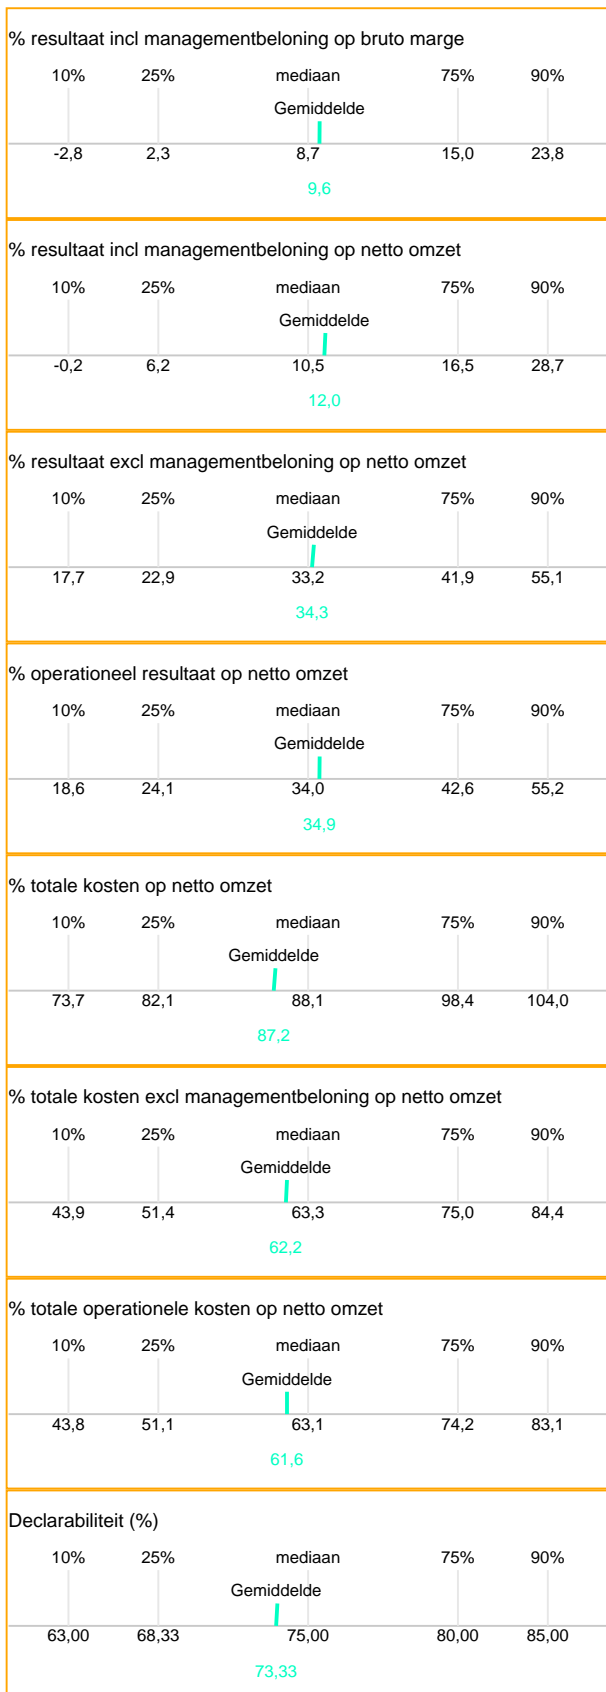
% resultaat incl managementbeloning op bruto marge

10% 25% mediaan 75% 90%

Gemiddelde

-2,8 2,3 8,7 15,0 23,8

9,6

% resultaat incl managementbeloning op netto omzet

10% 25% mediaan 75% 90%

Gemiddelde

-0,2 6,2 10,5 16,5 28,7

12,0

% resultaat excl managementbeloning op netto omzet

10% 25% mediaan 75% 90%

Gemiddelde

17,7 22,9 33,2 41,9 55,1

34,3

% operationeel resultaat op netto omzet

10% 25% mediaan 75% 90%

Gemiddelde

18,6 24,1 34,0 42,6 55,2

34,9

% totale kosten op netto omzet

10% 25% mediaan 75% 90%

Gemiddelde

73,7 82,1 88,1 98,4 104,0

87,2

% totale kosten excl managementbeloning op netto omzet

10% 25% mediaan 75% 90%

Gemiddelde

43,9 51,4 63,3 75,0 84,4

62,2

% totale operationele kosten op netto omzet

10% 25% mediaan 75% 90%

Gemiddelde

43,8 51,1 63,1 74,2 83,1

61,6

Declarabiliteit (%)

10% 25% mediaan 75% 90%

Gemiddelde

63,00 68,33 75,00 80,00 85,00

73,33